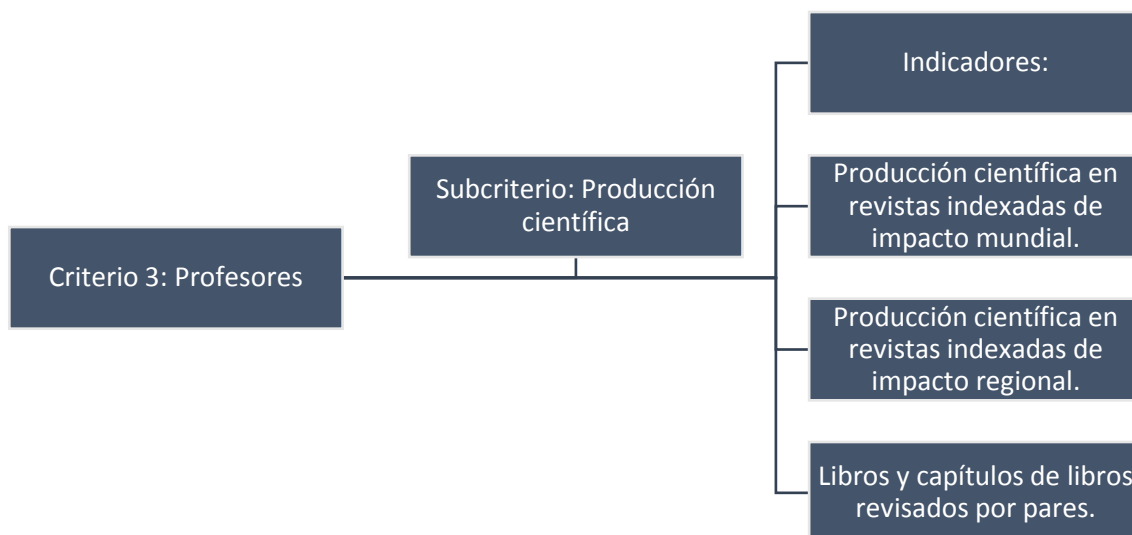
Criterio 3: Profesores

Subcriterio: Producción científica

Indicadores:

Producción científica en revistas indexadas de impacto mundial.

Producción científica en revistas indexadas de impacto regional.

Libros y capítulos de libros revisados por pares.